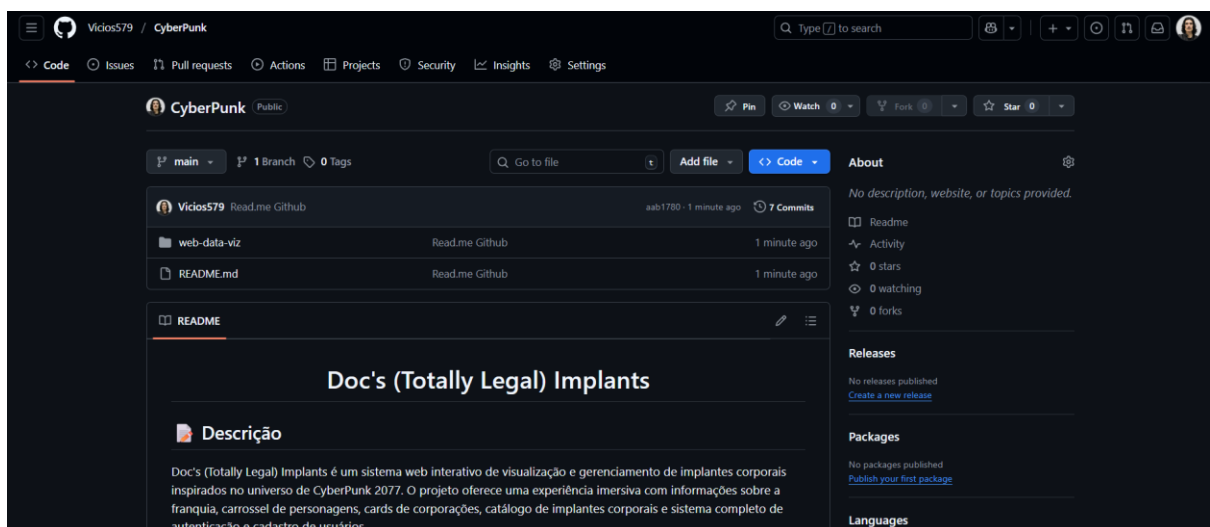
Vicios579 / CyberPunk

Type / to search

Code Issues Pull requests Actions Projects Security Insights Settings

CyberPunk Public

Pin Watch 0 Fork 0 Star 0

main 1 Branch 0 Tags

Go to file t Add file Code

Vicios579 Read.me Github aab1780 · 1 minute ago 7 Commits

| | | |
|---|---|---|
| web-data-viz | Read.me Github | 1 minute ago |
| README.md | Read.me Github | 1 minute ago |

README

# Doc's (Totally Legal) Implants

## Descrição

Doc's (Totally Legal) Implants é um sistema web interativo de visualização e gerenciamento de implantes corporais inspirados no universo de CyberPunk 2077. O projeto oferece uma experiência imersiva com informações sobre a franquia, carrossel de personagens, cards de corporações, catálogo de implantes corporais e sistema completo de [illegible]

About

No description, website, or topics provided.

Readme
Activity
0 stars
0 watching
0 forks

Releases

No releases published
Create a new release

Packages

No packages published
Publish your first package

Languages